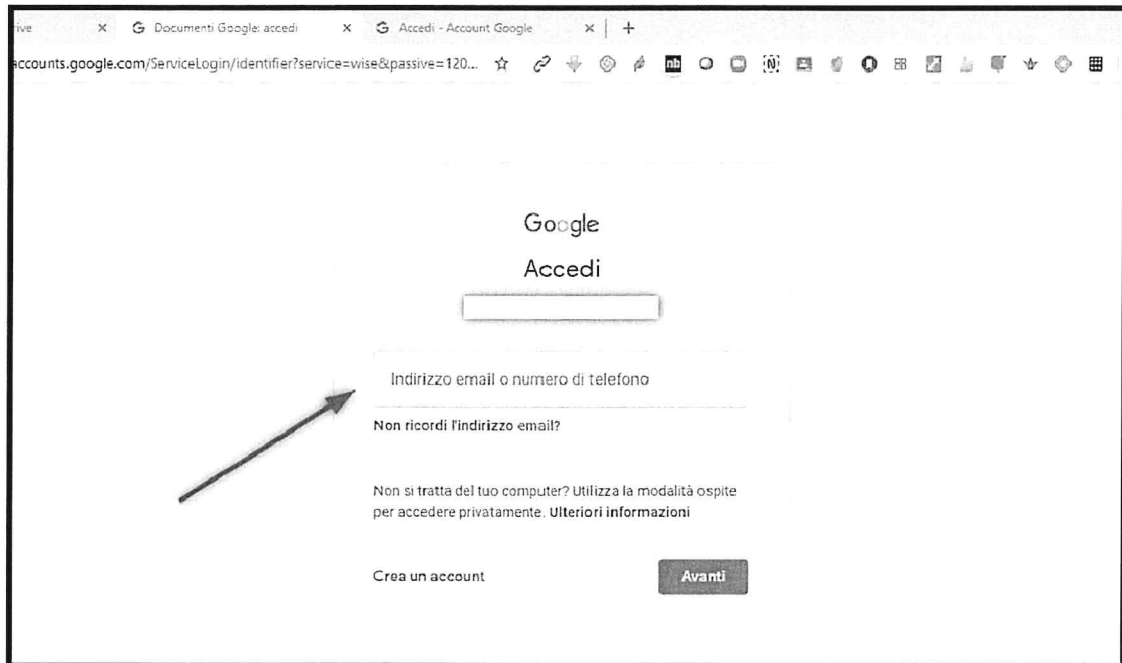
ive × Documenti Google: accedi × Accedi - Account Google × +

accounts.google.com/ServiceLogin/identifier?service=wise&passive=120...

Google

Accedi

Indirizzo email o numero di telefono

Non ricordi l'indirizzo email?

Non si tratta del tuo computer? Utilizza la modalità ospite per accedere privatamente. Ulteriori informazioni

Crea un account

Avanti